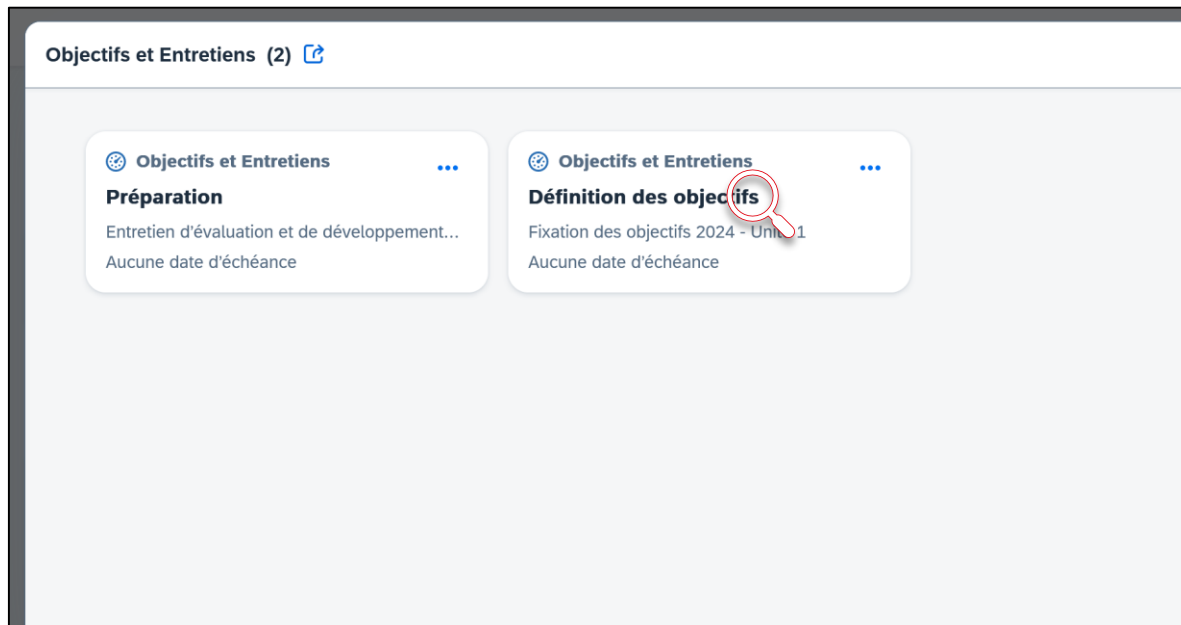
Objectifs et Entretiens (2)

Objectifs et Entretiens
Préparation
Entretien d'évaluation et de développement...
Aucune date d'échéance

Objectifs et Entretiens
Définition des objectifs
Fixation des objectifs 2024 - Uni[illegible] 1
Aucune date d'échéance